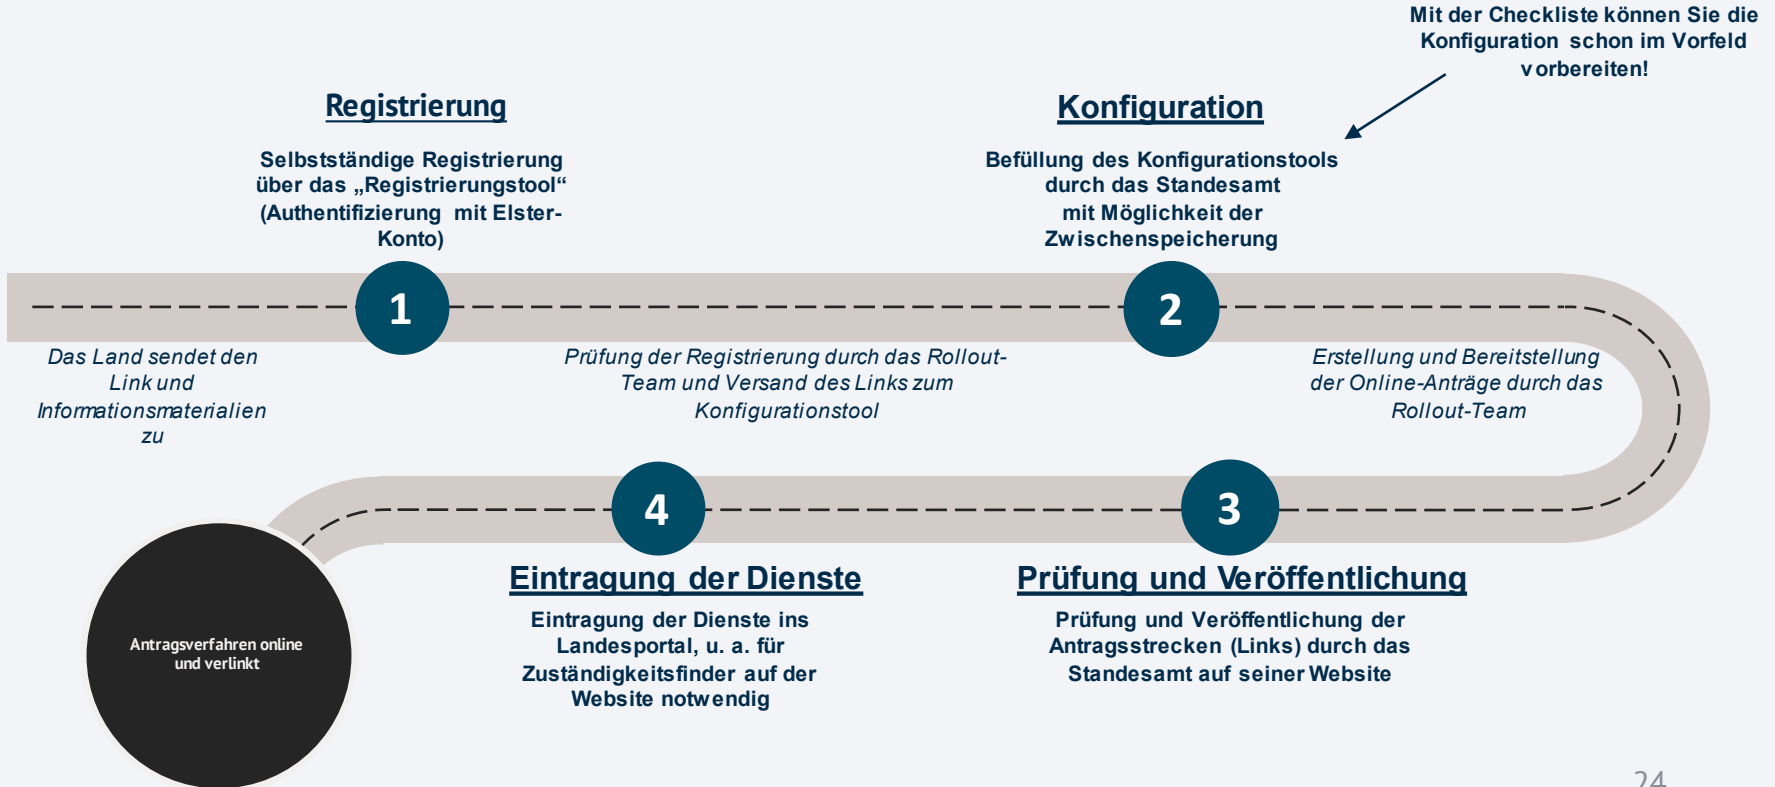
Mit der Checkliste können Sie die Konfiguration schon im Vorfeld vorbereiten!

Registrierung

Selbstständige Registrierung über das „Registrierungstool“ (Authentifizierung mit Elster-Konto)

Konfiguration

Befüllung des Konfigurationstools durch das Standesamt mit Möglichkeit der Zwischenspeicherung

1

2

Das Land sendet den Link und Informationsmaterialien zu

Prüfung der Registrierung durch das Rollout-Team und Versand des Links zum Konfigurationstool

Erstellung und Bereitstellung der Online-Anträge durch das Rollout-Team

4

3

Antragsverfahren online und verlinkt

Eintragung der Dienste

Eintragung der Dienste ins Landesportal, u. a. für Zuständigkeitsfinder auf der Website notwendig

Prüfung und Veröffentlichung

Prüfung und Veröffentlichung der Antragsstrecken (Links) durch das Standesamt auf seiner Website

24